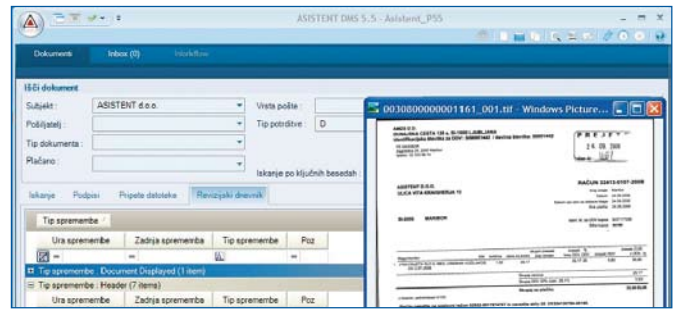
ASISTENT DMS 5.5 - Asistent_P55

Dokumenti | Inbox (0) | Workflow

Išči dokument

Subjekt: ASISTENT d.o.o.
Pošiljatelj:
Tip dokumenta:
Plačano:

Vrsta pošte:
Tip potrditve: D

Iskanje po ključnih besedah

Iskanje | Podpisi | Pripete datoteke | Revizijski dnevnik

Tip spremembe

| Ura spremembe | Zadnja sprememba | Tip spremembe | Poz |
|---|---|---|---|
| = | = | = | = |

Tip spremembe : Document Displayed (1 item)

Tip spremembe : Header (7 items)

| Ura spremembe | Zadnja sprememba | Tip spremembe | Poz |
|---|---|---|---|

0030800000001161_001.tif - Windows Picture...

PREJETO
24. 08. 2009

ASISTENT D.O.O.
ULICA VITA KRAIGHERJA 13

MARIBOR

RAČUN 22072-0707-2009

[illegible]